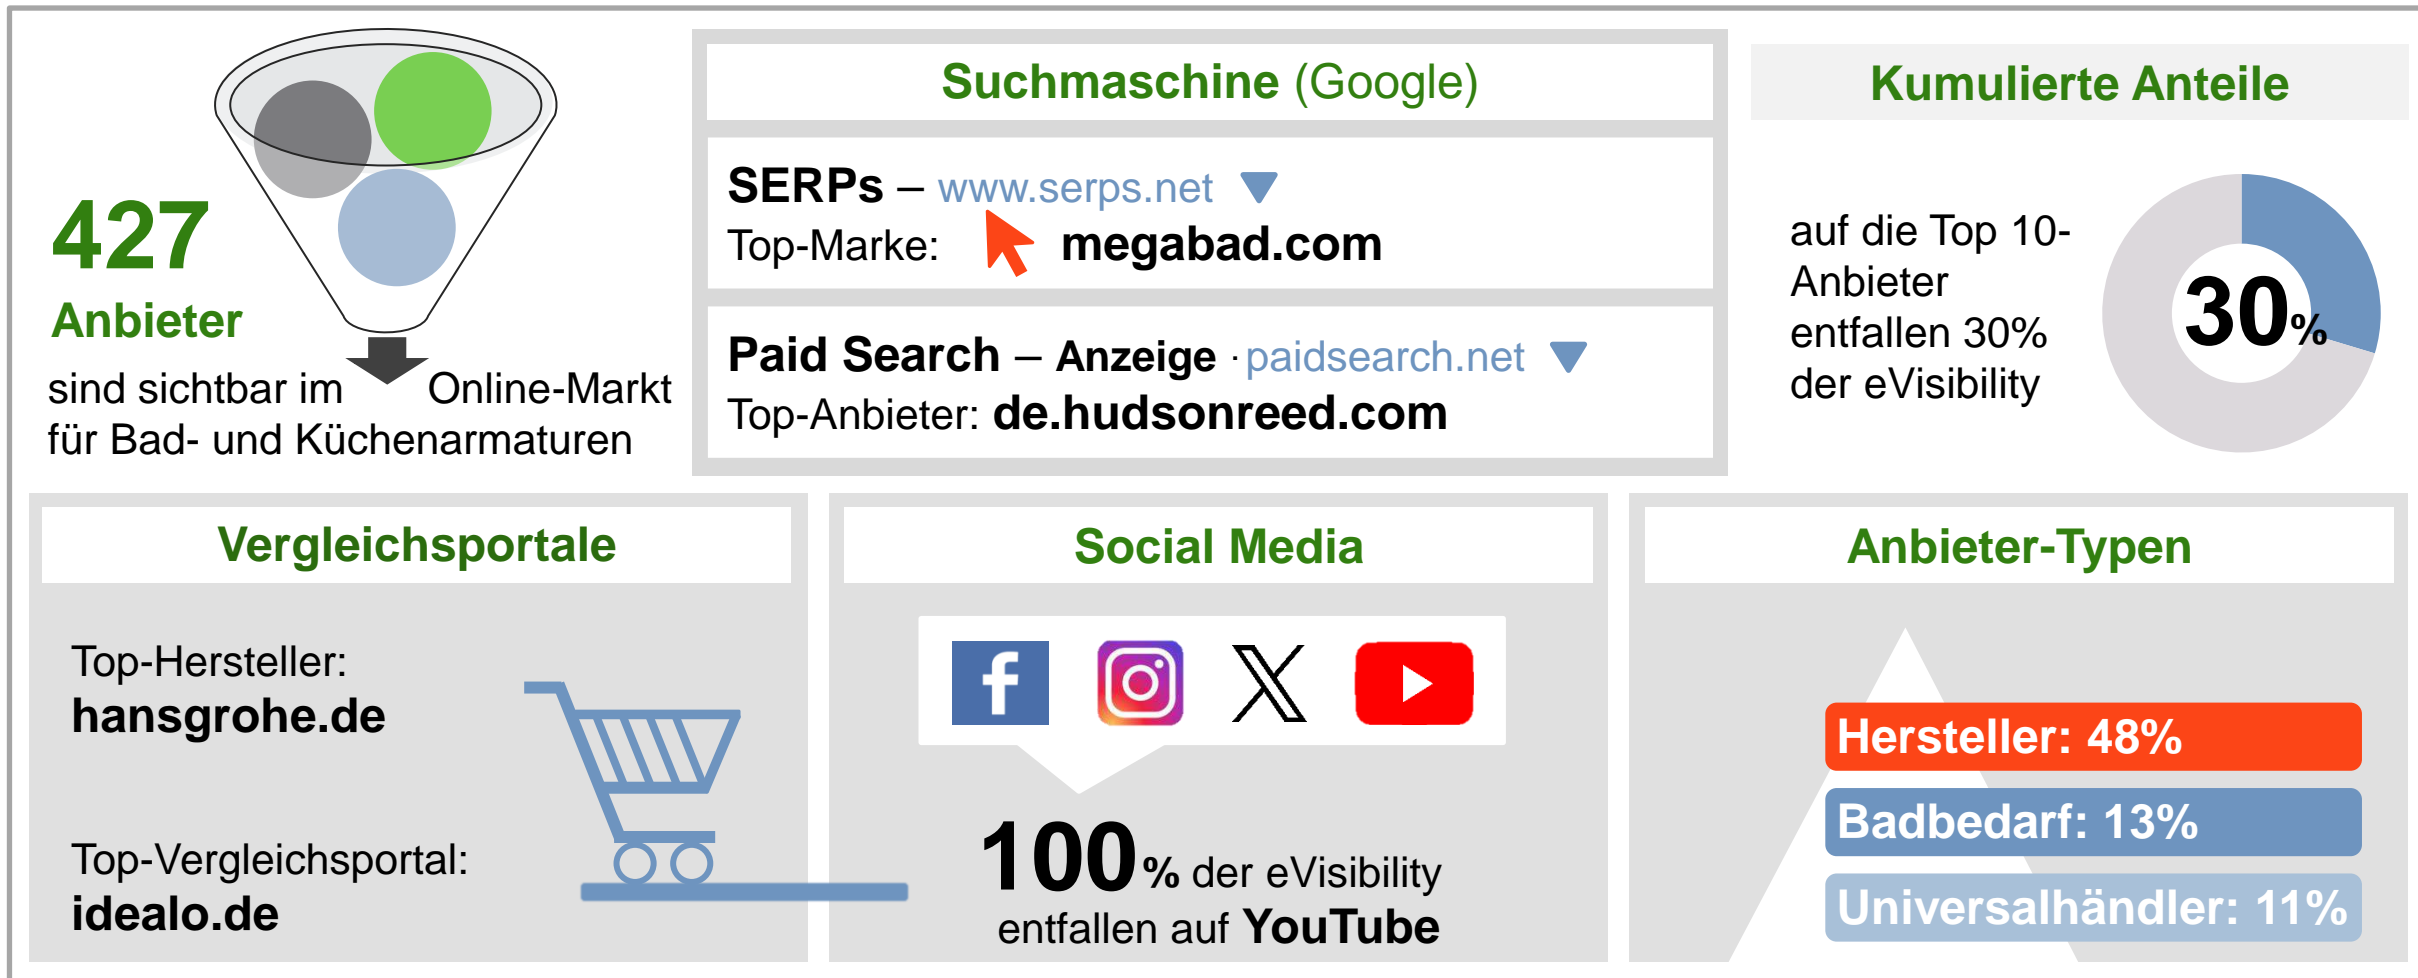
427
Anbieter
sind sichtbar im Online-Markt
für Bad- und Küchenarmaturen

Suchmaschine (Google)

SERPs – www.serps.net
Top-Marke: megabad.com

Paid Search – Anzeige · paidsearch.net
Top-Anbieter: de.hudsonreed.com

Kumulierte Anteile

auf die Top 10-Anbieter entfallen 30% der eVisibility

30%

Vergleichsportale

Top-Hersteller:
hansgrohe.de

Top-Vergleichsportal:
idealo.de

Social Media

100% der eVisibility entfallen auf YouTube

Anbieter-Typen

Hersteller: 48%
Badbedarf: 13%
Universalhändler: 11%